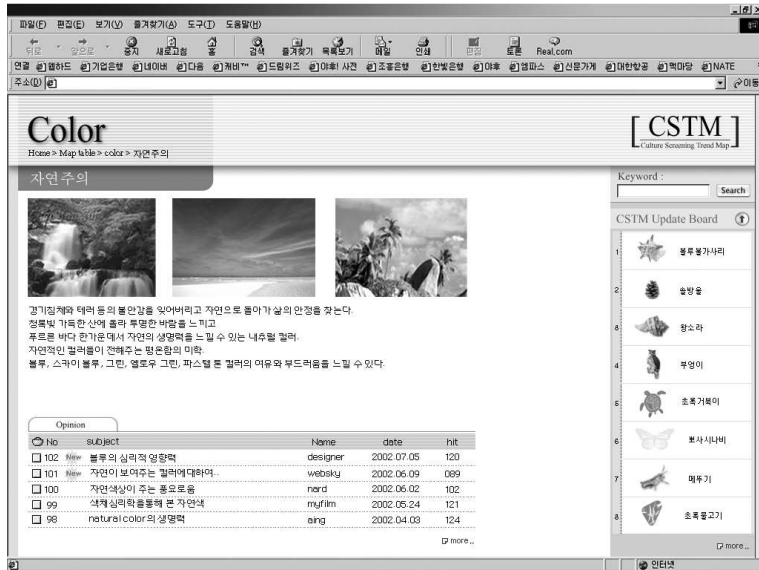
파일(F) 편집(E) 보기(V) 즐겨찾기(A) 도구(T) 도움말(H)

뒤로 앞으로 중지 새로고침 홈 검색 즐겨찾기 목록보기 메일 인쇄 편집 토론 Real.com

연결 웹하드 기업은행 네이버 다음 캐비* 드림위즈 야후! 사전 조흥은행 한빛은행 야후 엠파스 신문가게 대한항공 책마당 NATE

주소(D)

이동

Color

Home > Map table > color > 자연주의

CSTM

Culture Screening Trend Map

자연주의

Keyword :

Search

CSTM Update Board

경기침체와 테러 등의 불안감을 잊어버리고 자연으로 돌아가 삶의 안정을 찾는다.
청록빛 가득한 산에 올라 투명한 바람을 느끼고
푸르른 바다 한가운데서 자연의 생명력을 느낄 수 있는 내추럴 컬러.
자연적인 컬러들이 전해주는 평온함의 미학.
블루, 스카이 블루, 그린, 옐로우 그린, 파스텔 톤 컬러의 여유와 부드러움을 느낄 수 있다.

1 블루불가사리
2 솔방울
3 왕소라
4 부엉이
5 초록거북이
6 흰사시나비
7 메뚜기
8 초록물고기

more..

Opinion

| No | subject | Name | date | hit |
|---|---|---|---|---|
| 102 | New 블루의 심리적 영향력 | designer | 2002.07.05 | 120 |
| 101 | New 자연이 보여주는 컬러에대하여.. | websky | 2002.06.09 | 089 |
| 100 | 자연색상이 주는 풍요로움 | nerd | 2002.06.02 | 102 |
| 99 | 색채심리학측을통해 본 자연색 | myfilm | 2002.05.24 | 121 |
| 98 | natural color의 생명력 | aing | 2002.04.03 | 124 |

more..

인터넷